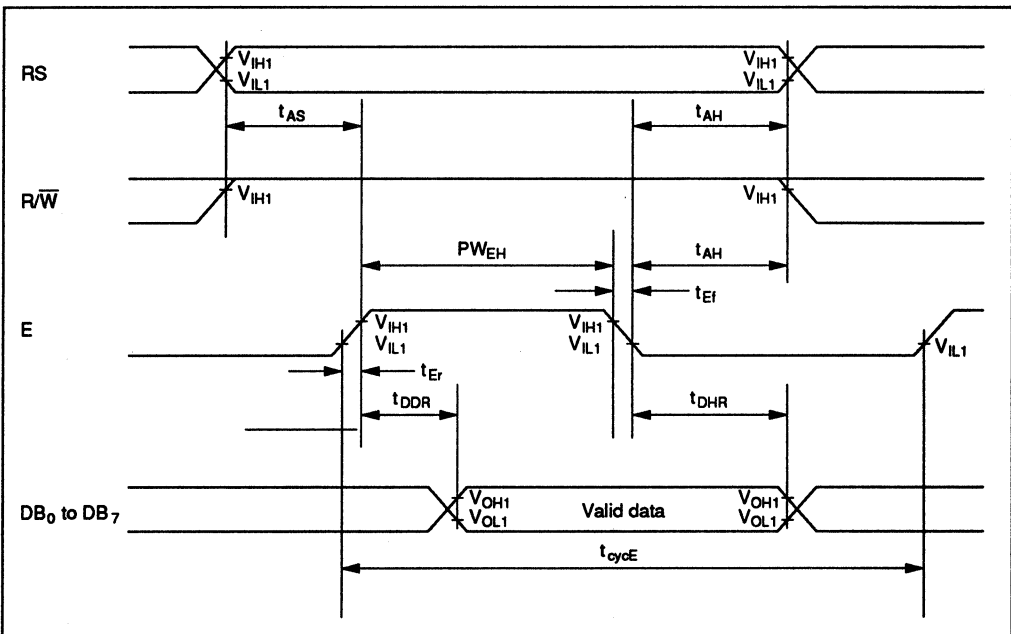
RS

$V_{IH1}$
$V_{IL1}$

$V_{IH1}$
$V_{IL1}$

$t_{AS}$

$t_{AH}$

$R/\overline{W}$

$V_{IH1}$

$V_{IH1}$

$PW_{EH}$

$t_{AH}$

$t_{Ef}$

E

$V_{IH1}$
$V_{IL1}$

$V_{IH1}$
$V_{IL1}$

$V_{IL1}$

$t_{Er}$

$t_{DDR}$

$t_{DHR}$

$DB_0$ to $DB_7$

$V_{OH1}$
$V_{OL1}$

Valid data

$V_{OH1}$
$V_{OL1}$

$t_{cycE}$